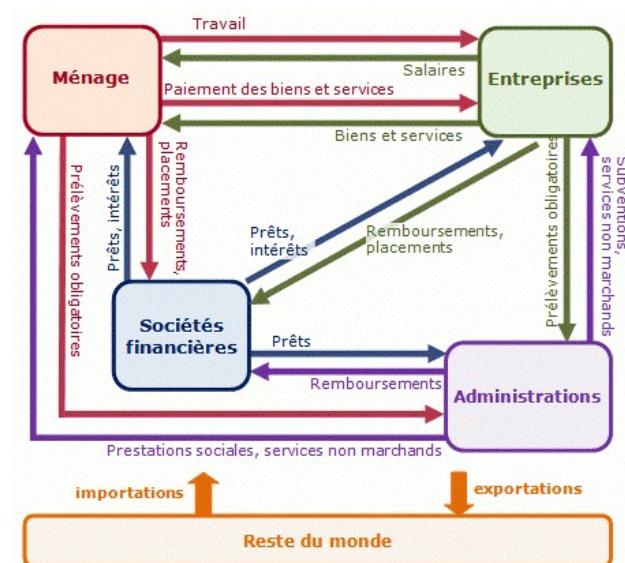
Ménage
Travail
Salaires
Entreprises
Paiement des biens et services
Biens et services
Prélèvements obligatoires
Prêts, intérêts
Remboursements, placements
Prêts, intérêts
Remboursements, placements
Prélèvements obligatoires
Subventions, services non marchands
Sociétés financières
Prêts
Remboursements
Administrations
Prestations sociales, services non marchands
importations
exportations
Reste du monde